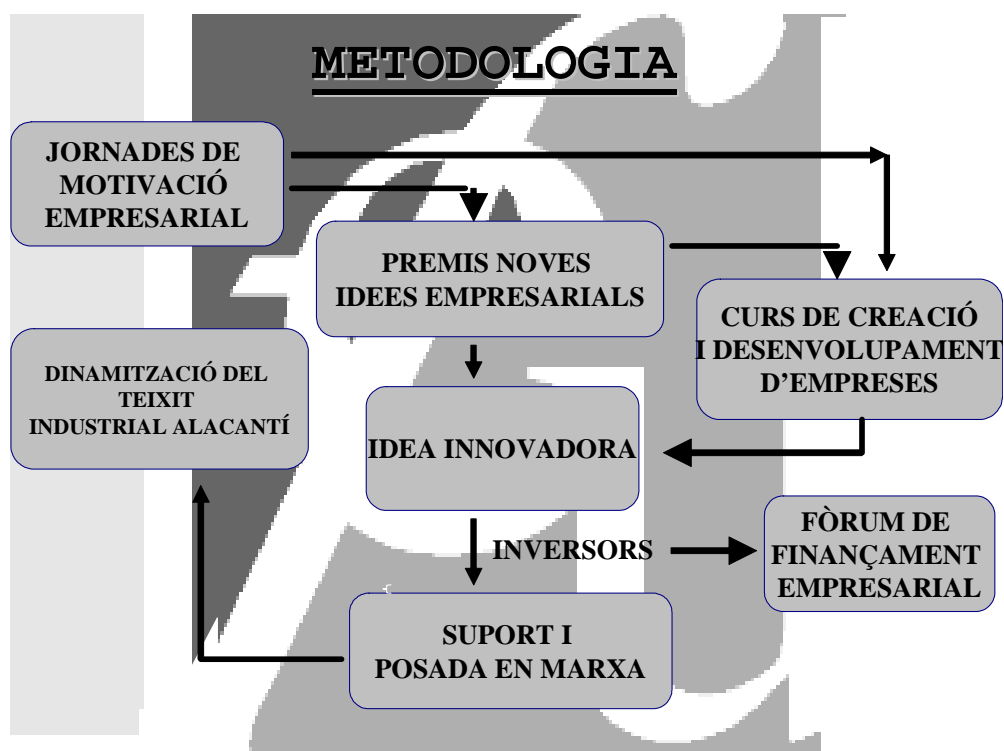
METODOLOGIA

JORNADES DE MOTIVACIÓ EMPRESARIAL

PREMIS NOVES IDEES EMPRESARIALS

CURS DE CREACIÓ I DESENVOLUPAMENT D'EMPRESES

DINAMITZACIÓ DEL TEIXIT INDUSTRIAL ALACANTÍ

IDEA INNOVADORA

INVERSORS

FÒRUM DE FINANÇAMENT EMPRESARIAL

SUPORT I POSADA EN MARXA